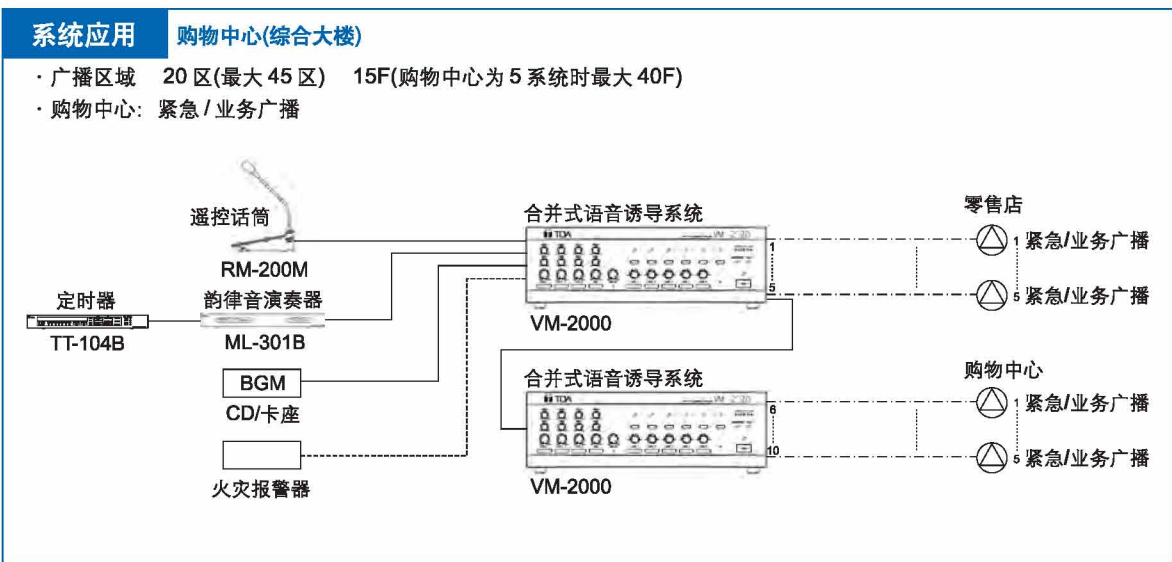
系统应用　购物中心(综合大楼)

· 广播区域　20 区(最大 45 区)　15F(购物中心为 5 系统时最大 40F)

· 购物中心: 紧急 / 业务广播

遥控话筒

RM-200M

定时器

TT-104B

韵律音演奏器

ML-301B

BGM

CD/卡座

火灾报警器

合并式语音诱导系统

TOA

VM-2000

1

5

VM-2000

合并式语音诱导系统

TOA

VM-2000

6

10

VM-2000

零售店

1 紧急/业务广播

5 紧急/业务广播

购物中心

1 紧急/业务广播

5 紧急/业务广播